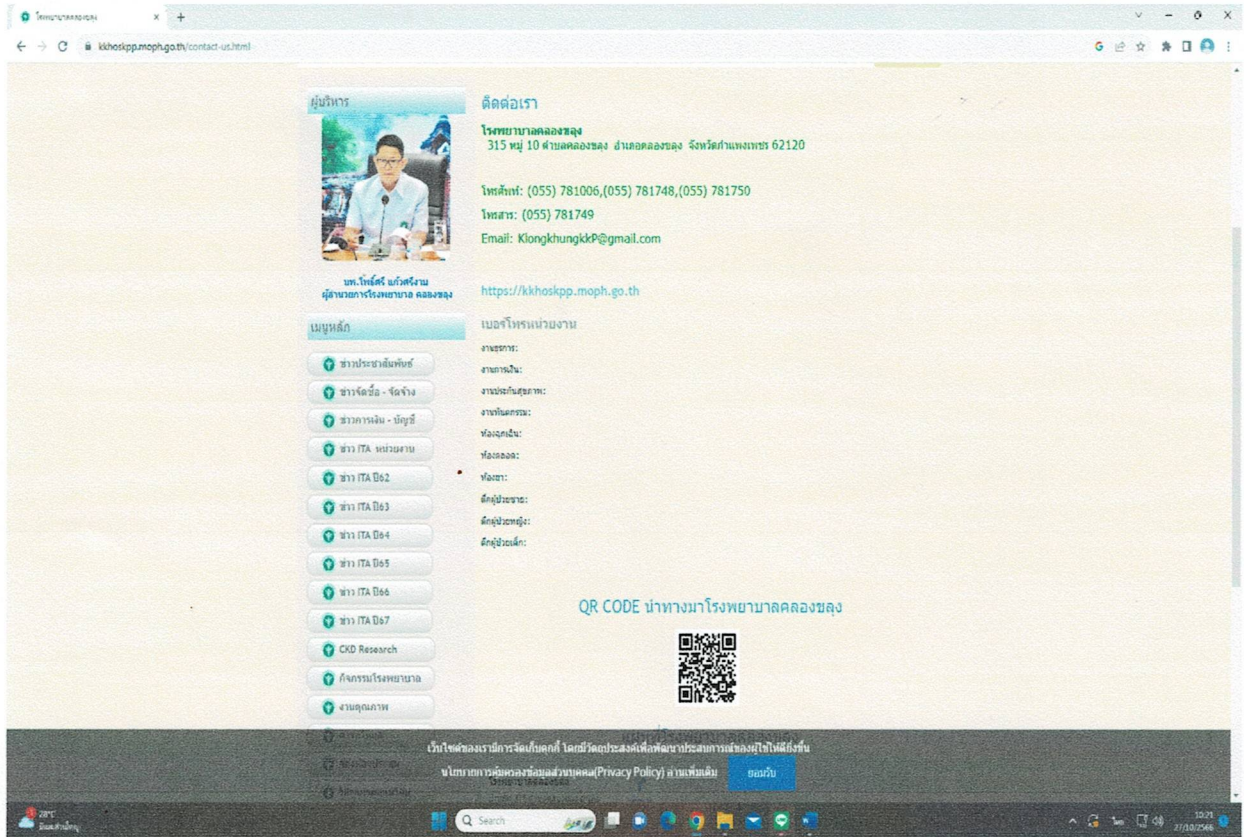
โรงพยาบาลคลองขลุง ×  +

kkhoskpp.moph.go.th/contact-us.html

ผู้บริหาร

นพ.โชติศรี แก้วศรีงาม
ผู้อำนวยการโรงพยาบาล คลองขลุง

เมนูหลัก

ข่าวประชาสัมพันธ์
ข่าวจัดซื้อ - จัดจ้าง
ข่าวการเงิน - บัญชี
ข่าว ITA หน่วยงาน
ข่าว ITA ปี62
ข่าว ITA ปี63
ข่าว ITA ปี64
ข่าว ITA ปี65
ข่าว ITA ปี66
ข่าว ITA ปี67
CKD Research
กิจกรรมโรงพยาบาล
งานคุณภาพ

ติดต่อเรา

โรงพยาบาลคลองขลุง
315 หมู่ 10 ตำบลคลองขลุง อำเภอคลองขลุง จังหวัดกำแพงเพชร 62120

โทรศัพท์: (055) 781006,(055) 781748,(055) 781750
โทรสาร: (055) 781749
Email: KlongkhungkkP@gmail.com

https://kkhoskpp.moph.go.th

เบอร์โทรหน่วยงาน

งานธุรการ:
งานการเงิน:
งานประกันสุขภาพ:
งานทันตกรรม:
ห้องฉุกเฉิน:
ห้องคลอด:
ห้องยา:
ตึกผู้ป่วยชาย:
ตึกผู้ป่วยหญิง:
ตึกผู้ป่วยเด็ก:

QR CODE นำทางมาโรงพยาบาลคลองขลุง

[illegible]

เว็บไซต์ของเรามีการจัดเก็บคุกกี้ โดยมีวัตถุประสงค์เพื่อพัฒนาประสบการณ์ของผู้ใช้ให้ดียิ่งขึ้น นโยบายการคุ้มครองข้อมูลส่วนบุคคล(Privacy Policy) อ่านเพิ่มเติม

ยอมรับ

28°C
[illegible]

Search

10:21
27/10/2566